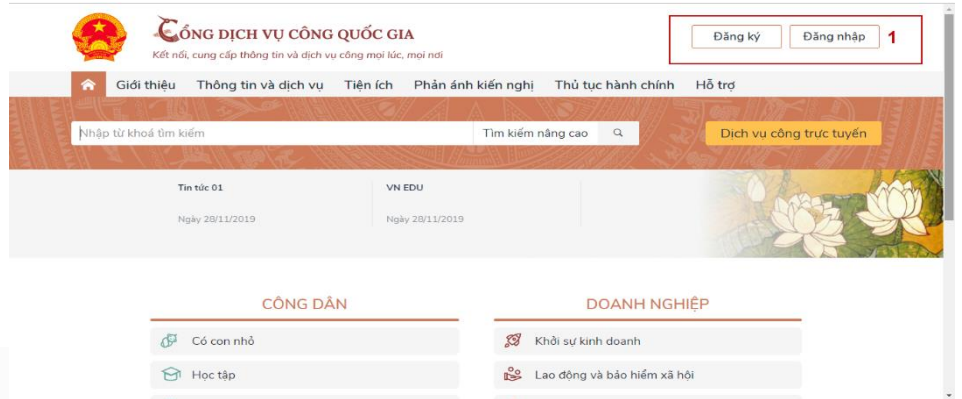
CỔNG DỊCH VỤ CÔNG QUỐC GIA
Kết nối, cung cấp thông tin và dịch vụ công mọi lúc, mọi nơi

Đăng ký
Đăng nhập
1

Giới thiệu
Thông tin và dịch vụ
Tiện ích
Phản ánh kiến nghị
Thủ tục hành chính
Hỗ trợ

Nhập từ khoá tìm kiếm
Tìm kiếm nâng cao
Dịch vụ công trực tuyến

Tin tức 01
Ngày 28/11/2019

VN EDU
Ngày 28/11/2019

CÔNG DÂN
Có con nhỏ
Học tập

DOANH NGHIỆP
Khởi sự kinh doanh
Lao động và bảo hiểm xã hội